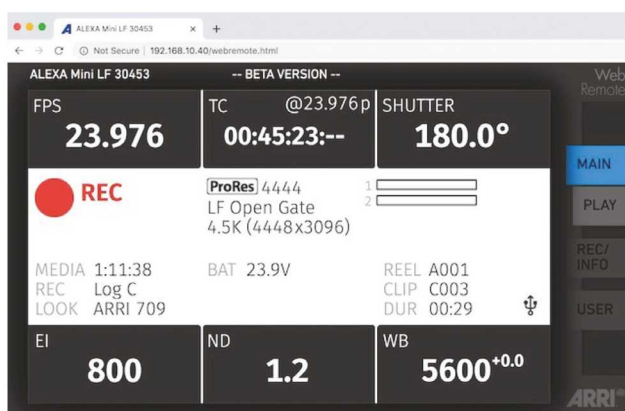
ALEXA Mini LF 30453 × +

Not Secure | 192.168.10.40/webremote.html

ALEXA Mini LF 30453 -- BETA VERSION --

Web Remote

FPS
23.976

TC @23.976p
00:45:23:--

SHUTTER
180.0°

MAIN

PLAY

REC

ProRes 4444
LF Open Gate
4.5K (4448x3096)

1
2

REC/ INFO

MEDIA 1:11:38
REC Log C
LOOK ARRI 709

BAT 23.9V

REEL A001
CLIP C003
DUR 00:29

USER

EI
800

ND
1.2

WB
$5600^{+0.0}$

ARRI